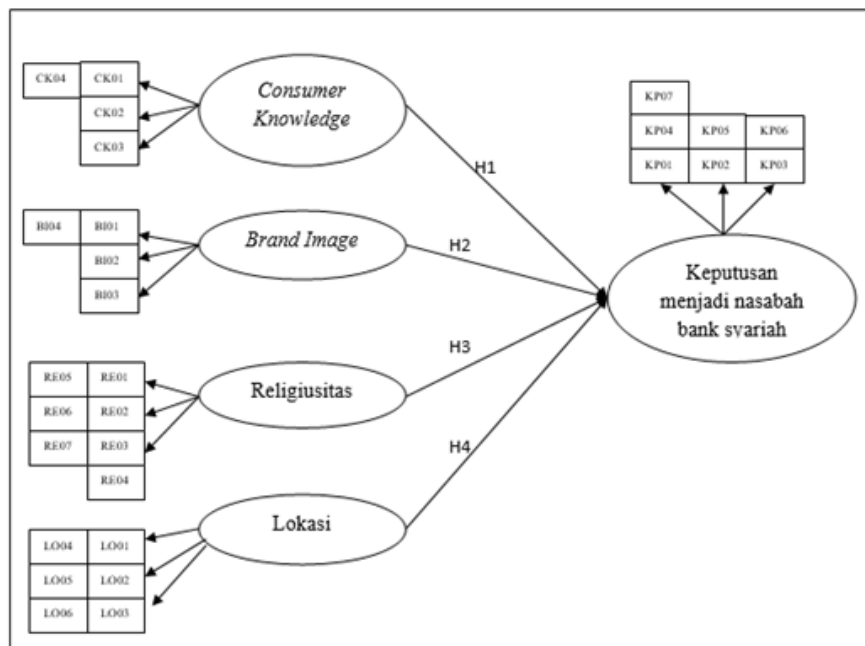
CK04
CK01
CK02
CK03

Consumer Knowledge

BI04
BI01
BI02
BI03

Brand Image

RE05
RE01
RE06
RE02
RE07
RE03
RE04

Religiusitas

LO04
LO01
LO05
LO02
LO06
LO03

Lokasi

H1
H2
H3
H4

KP07
KP04
KP05
KP06
KP01
KP02
KP03

Keputusan menjadi nasabah bank syariah